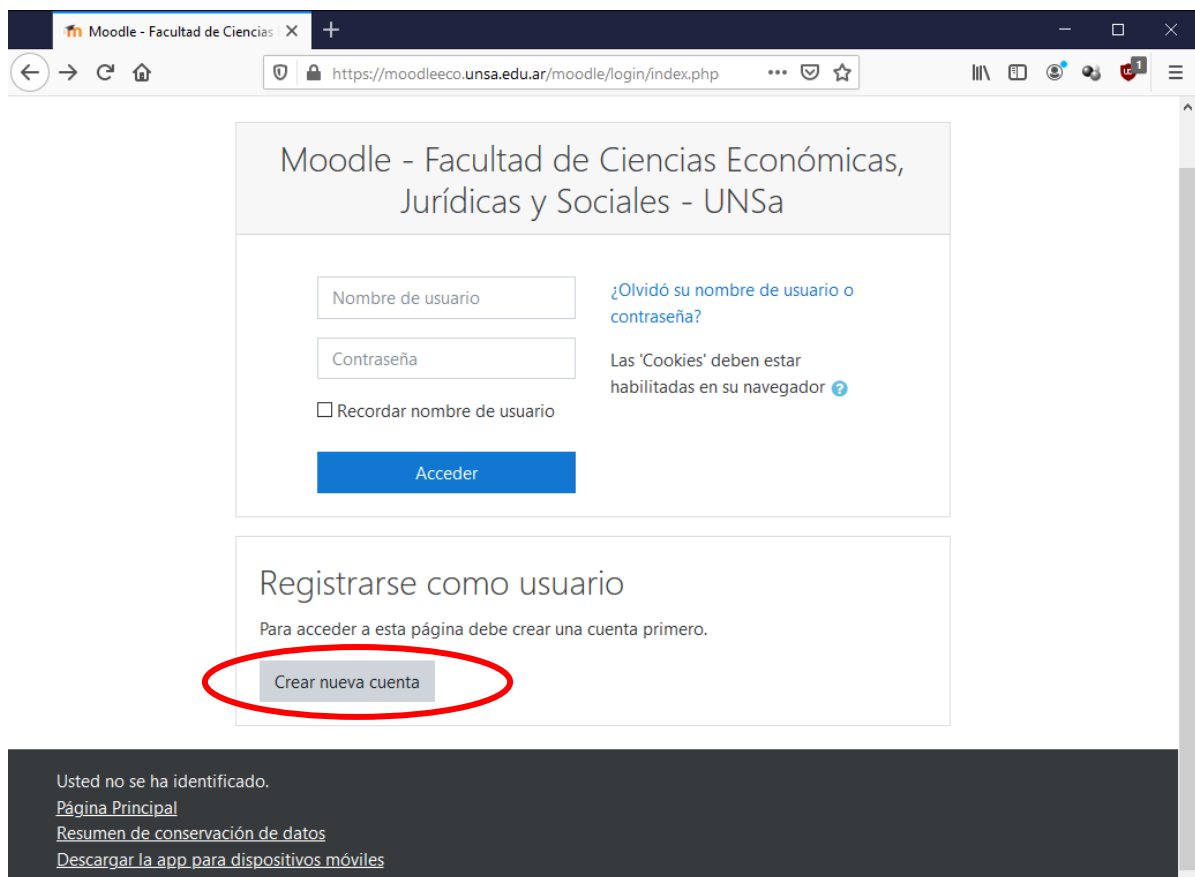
Moodle - Facultad de Ciencias

https://moodleeco.unsa.edu.ar/moodle/login/index.php

1

Moodle - Facultad de Ciencias Económicas, Jurídicas y Sociales - UNSa

Nombre de usuario

Contraseña

Recordar nombre de usuario

Acceder

¿Olvidó su nombre de usuario o contraseña?

Las 'Cookies' deben estar habilitadas en su navegador

Registrarse como usuario

Para acceder a esta página debe crear una cuenta primero.

Crear nueva cuenta

Usted no se ha identificado.
Página Principal
Resumen de conservación de datos
Descargar la app para dispositivos móviles